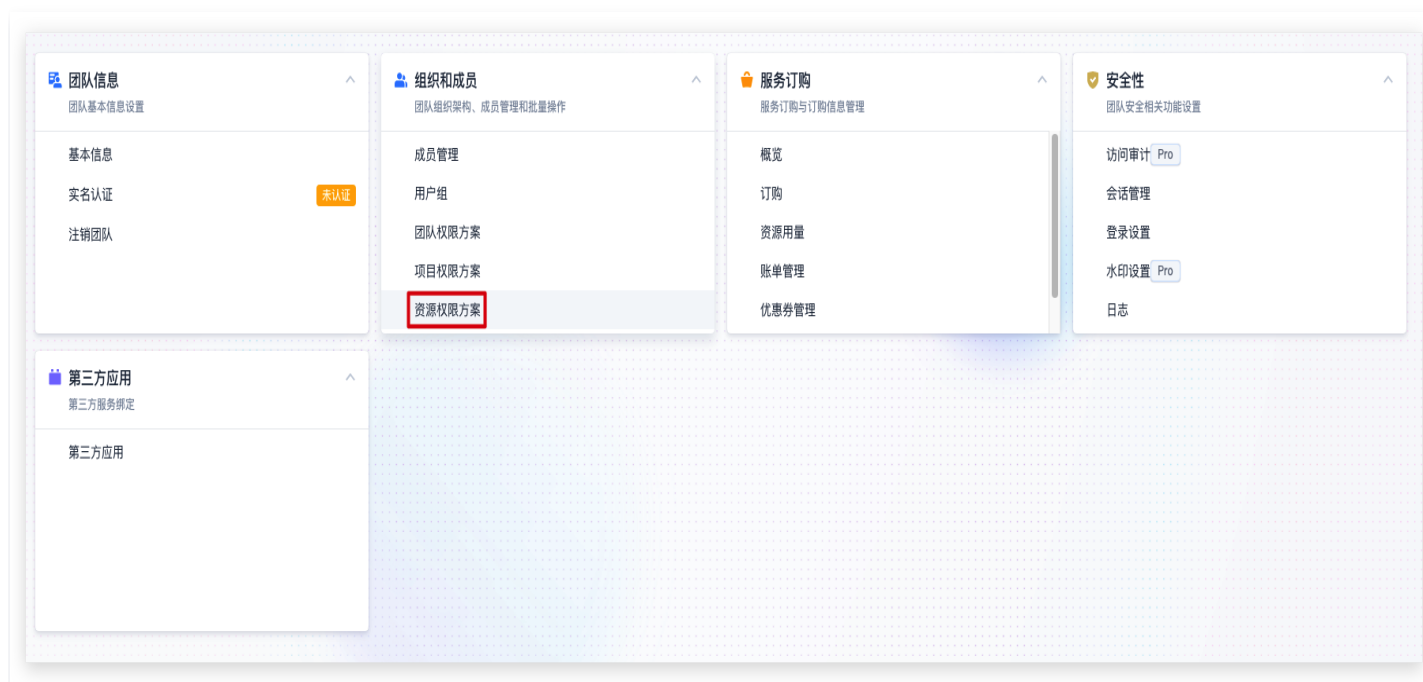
团队信息
团队基本信息设置

基本信息
实名认证 未认证
注销团队

组织和成员
团队组织架构、成员管理和批量操作

成员管理
用户组
团队权限方案
项目权限方案
资源权限方案

服务订购
服务订购与订购信息管理

概览
订购
资源用量
账单管理
优惠券管理

安全性
团队安全相关功能设置

访问审计 Pro
会话管理
登录设置
水印设置 Pro
日志

第三方应用
第三方服务绑定

第三方应用